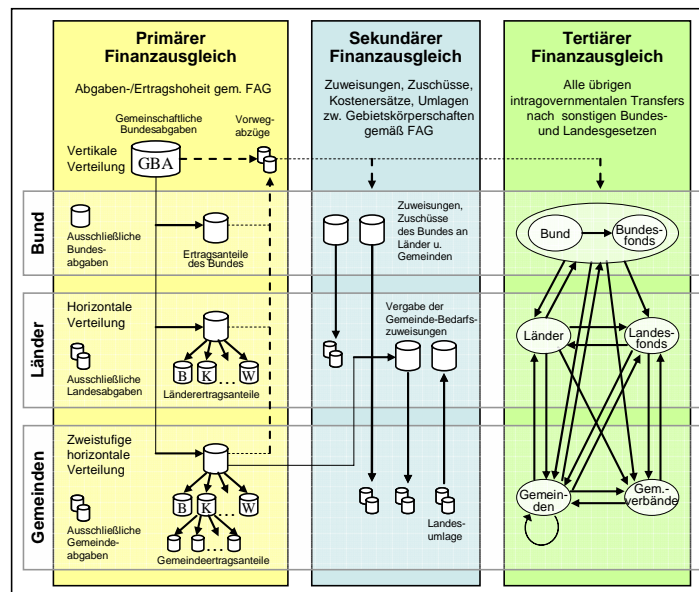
Primärer Finanzausgleich

Abgaben-/Ertragshoheit gem. FAG

Gemeinschaftliche Bundesabgaben

Vorwegabzüge

Vertikale Verteilung

GBA

Sekundärer Finanzausgleich

Zuweisungen, Zuschüsse, Kostenersätze, Umlagen zw. Gebietskörperschaften gemäß FAG

Tertiärer Finanzausgleich

Alle übrigen intragovernmentalen Transfers nach sonstigen Bundes- und Landesgesetzen

Bund

Ausschließliche Bundesabgaben

Ertragsanteile des Bundes

Zuweisungen, Zuschüsse des Bundes an Länder u. Gemeinden

Bund

Bundesfonds

Länder

Horizontale Verteilung

Ausschließliche Landesabgaben

B K W

Ländrertragsanteile

Vergabe der Gemeinde-Bedarfszuweisungen

Länder

Landesfonds

Gemeinden

Zweistufige horizontale Verteilung

Ausschließliche Gemeindeabgaben

B K W

Gemeindeertragsanteile

Landesumlage

Gemeinden

Gem.-verbände